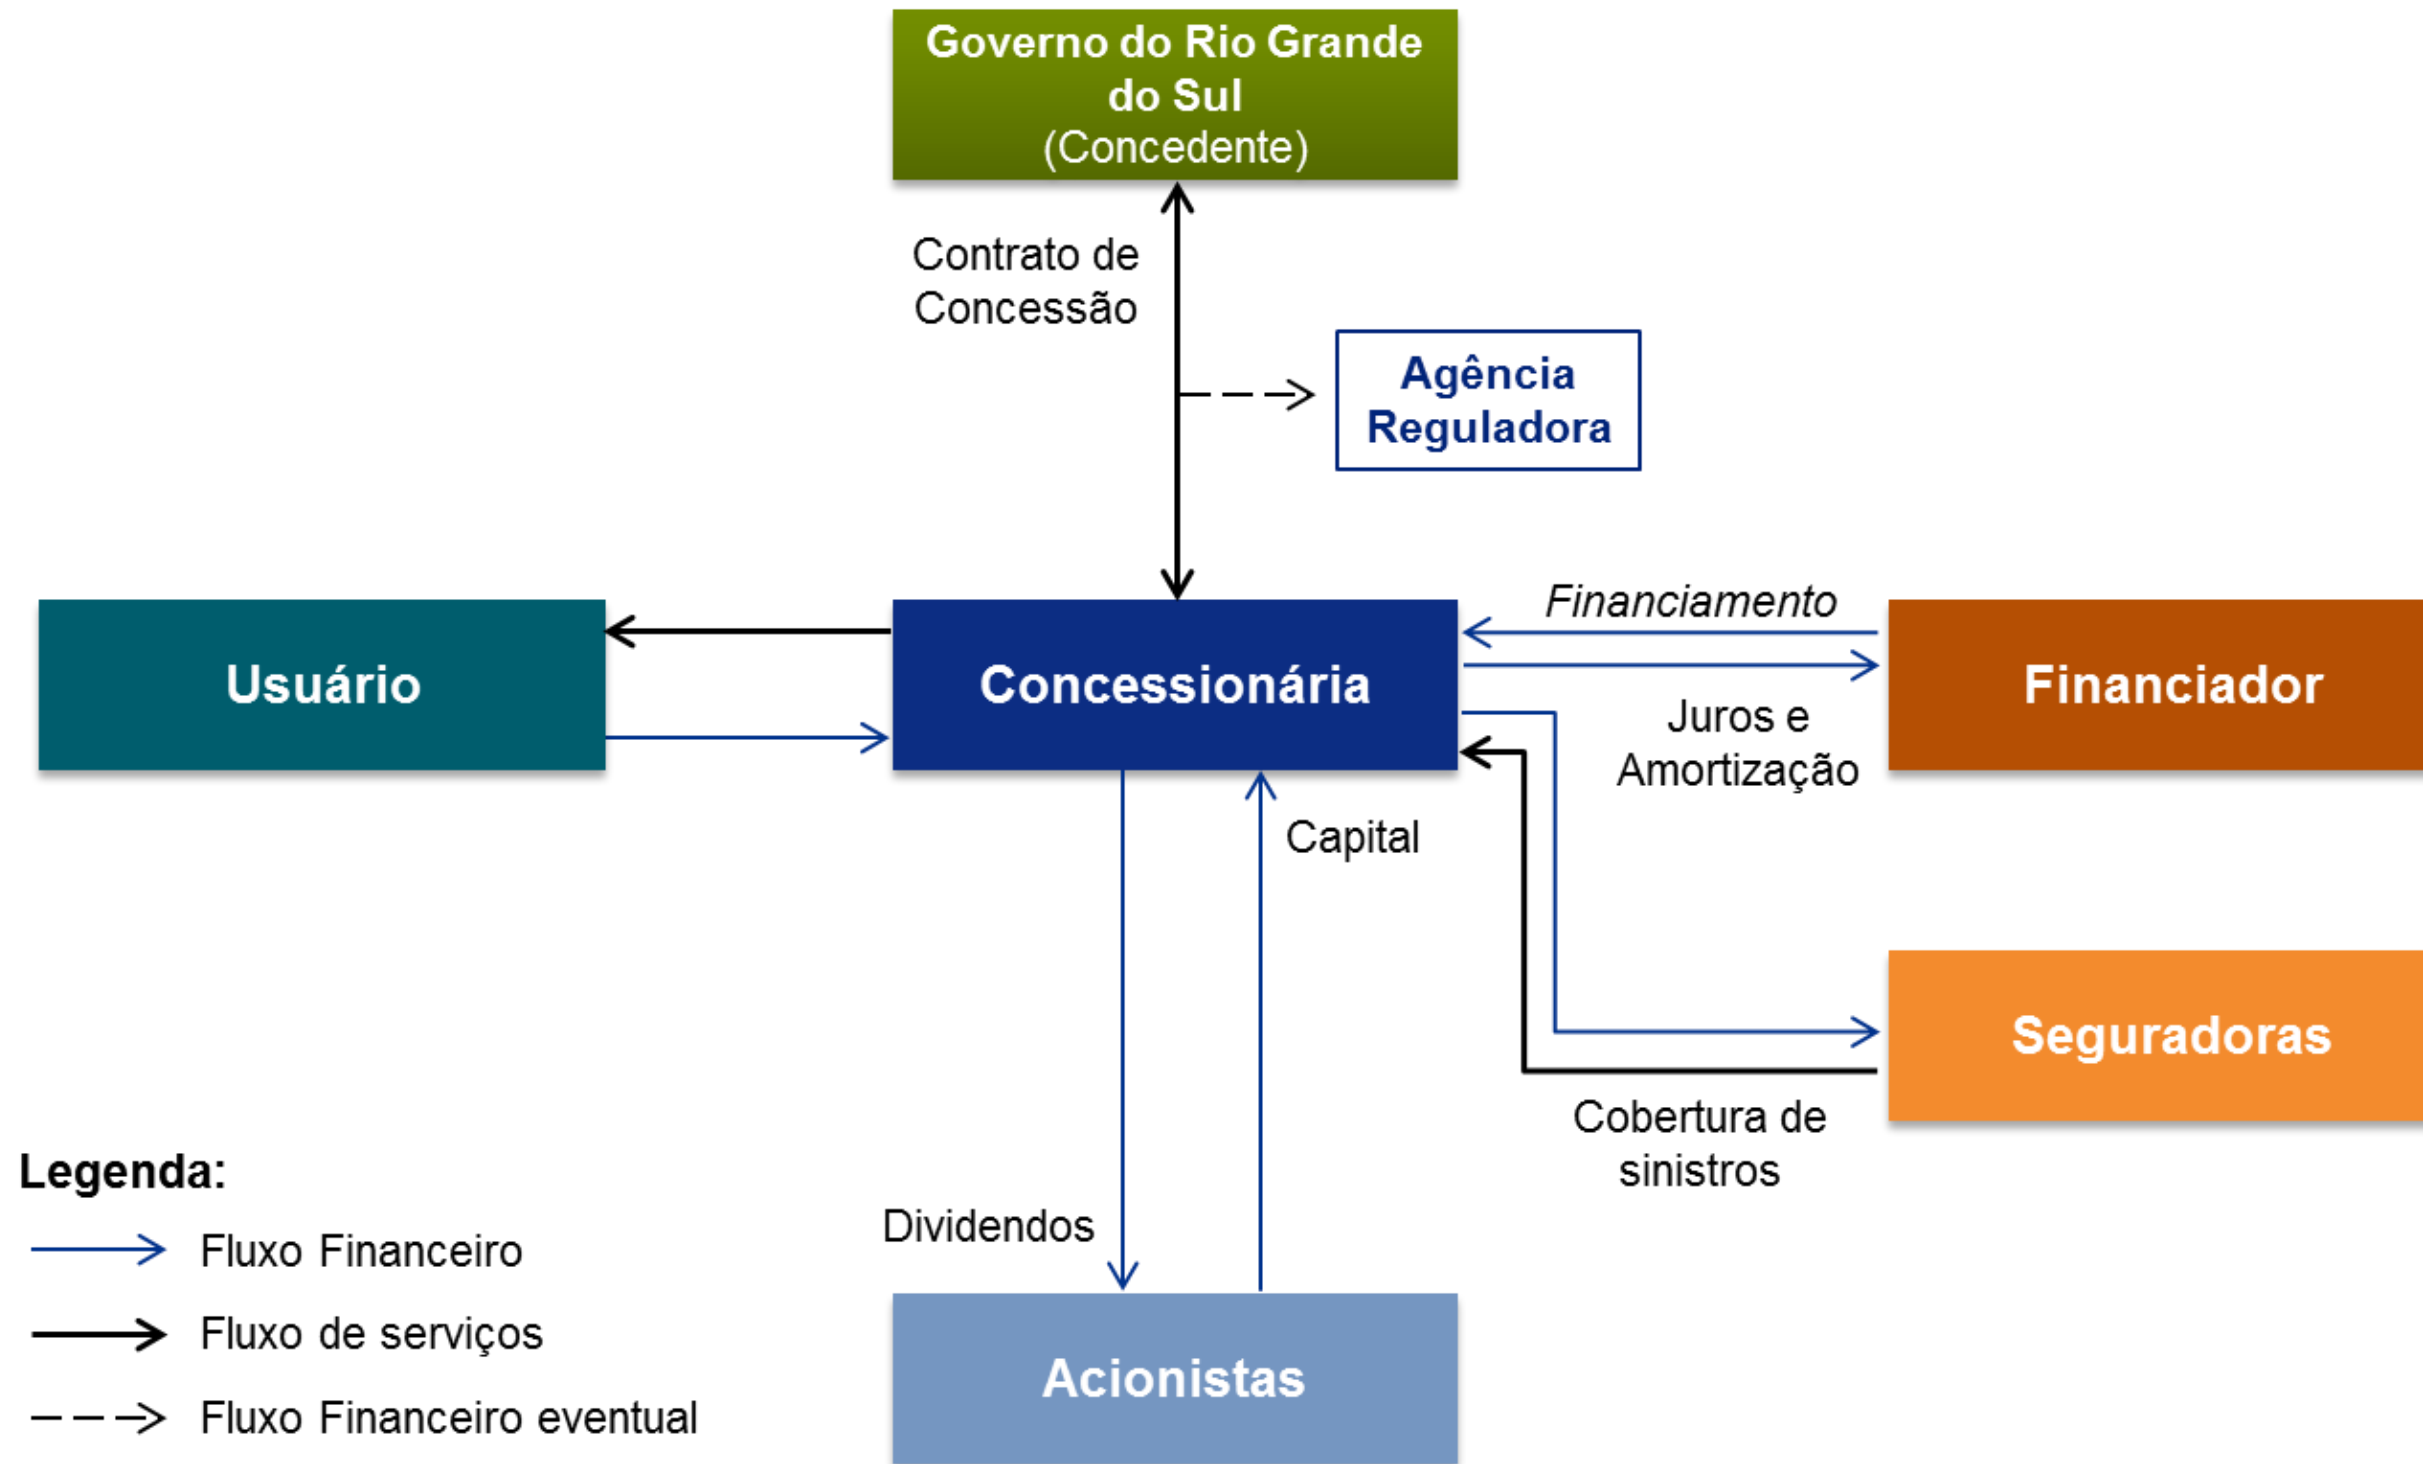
Governo do Rio Grande do Sul
(Concedente)

Contrato de Concessão

Agência Reguladora

Usuário

Concessionária

Financiamento

Financiador

Juros e Amortização

Capital

Seguradoras

Cobertura de sinistros

Dividendos

Acionistas

Legenda:
Fluxo Financeiro
Fluxo de serviços
Fluxo Financeiro eventual